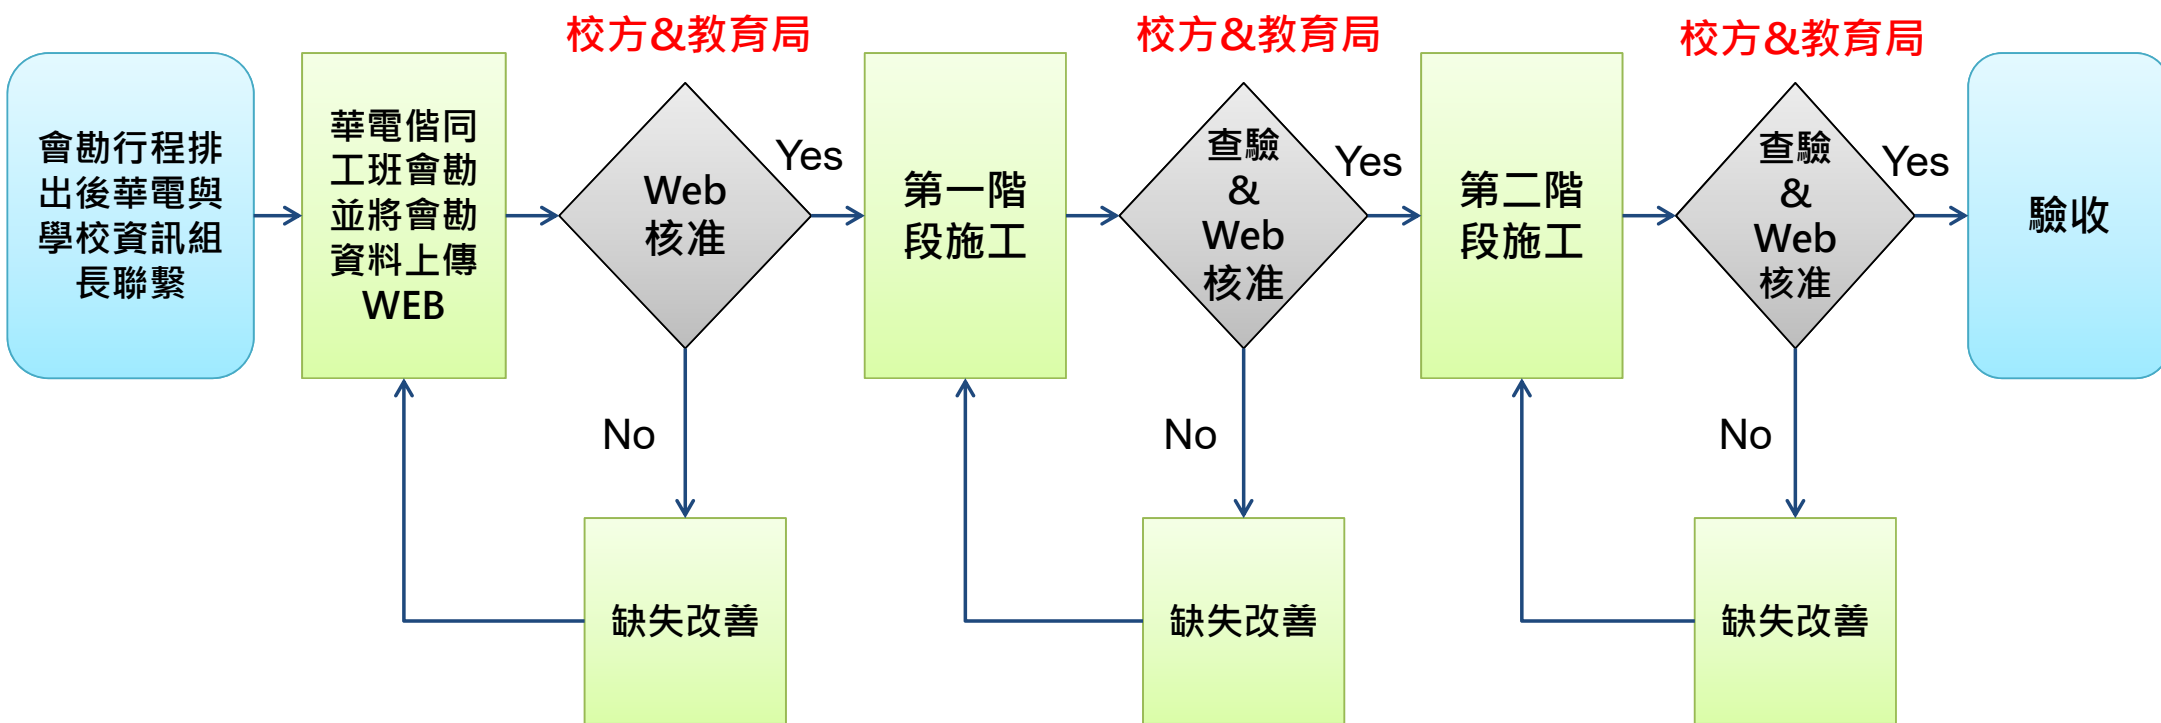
會勘行程排出後華電與學校資訊組長聯繫

華電偕同工班會勘並將會勘資料上傳WEB

校方&教育局

Web核准

Yes

No

缺失改善

第一階段施工

校方&教育局

查驗&Web核准

Yes

No

缺失改善

第二階段施工

校方&教育局

查驗&Web核准

Yes

No

缺失改善

驗收